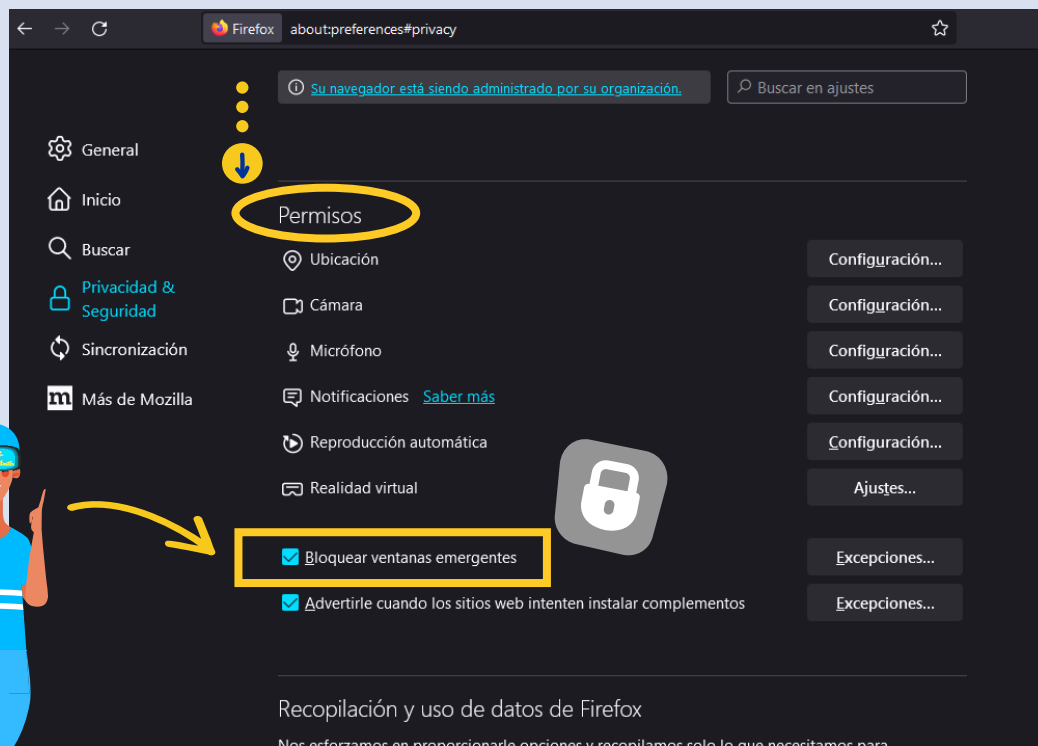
Firefox about:preferences#privacy

Su navegador está siendo administrado por su organización.

Buscar en ajustes

General
Inicio
Buscar
Privacidad & Seguridad
Sincronización
Más de Mozilla

Permisos

Ubicación Configuración...
Cámara Configuración...
Micrófono Configuración...
Notificaciones Saber más Configuración...
Reproducción automática Configuración...
Realidad virtual Ajustes...

Bloquear ventanas emergentes Excepciones...
Advertirle cuando los sitios web intenten instalar complementos Excepciones...

Recopilación y uso de datos de Firefox

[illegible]